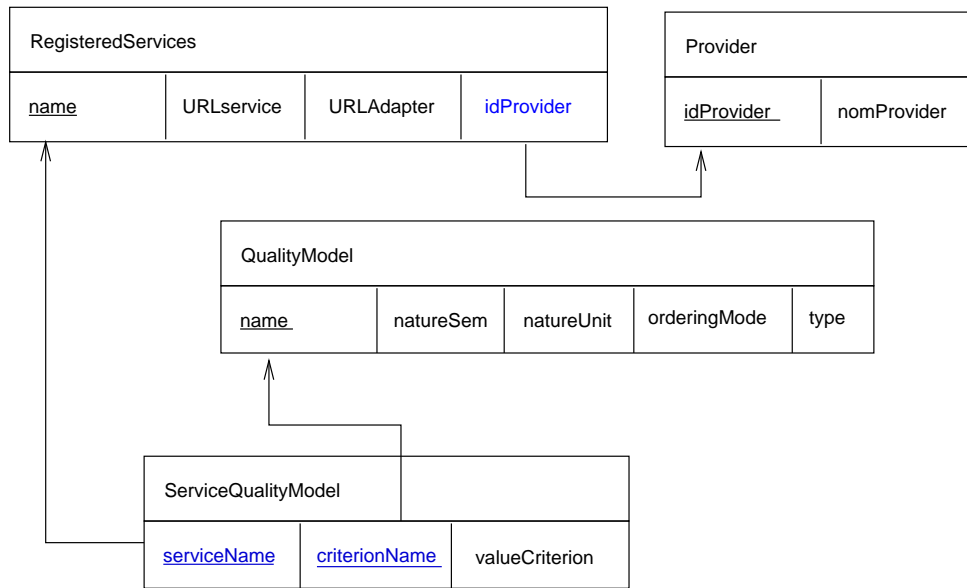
RegisteredServices

| name | URLservice | URLAdapter | idProvider |
|---|---|---|---|

Provider

| idProvider | nomProvider |
|---|---|

QualityModel

| name | natureSem | natureUnit | orderingMode | type |
|---|---|---|---|---|

ServiceQualityModel

| serviceName | criterionName | valueCriterion |
|---|---|---|